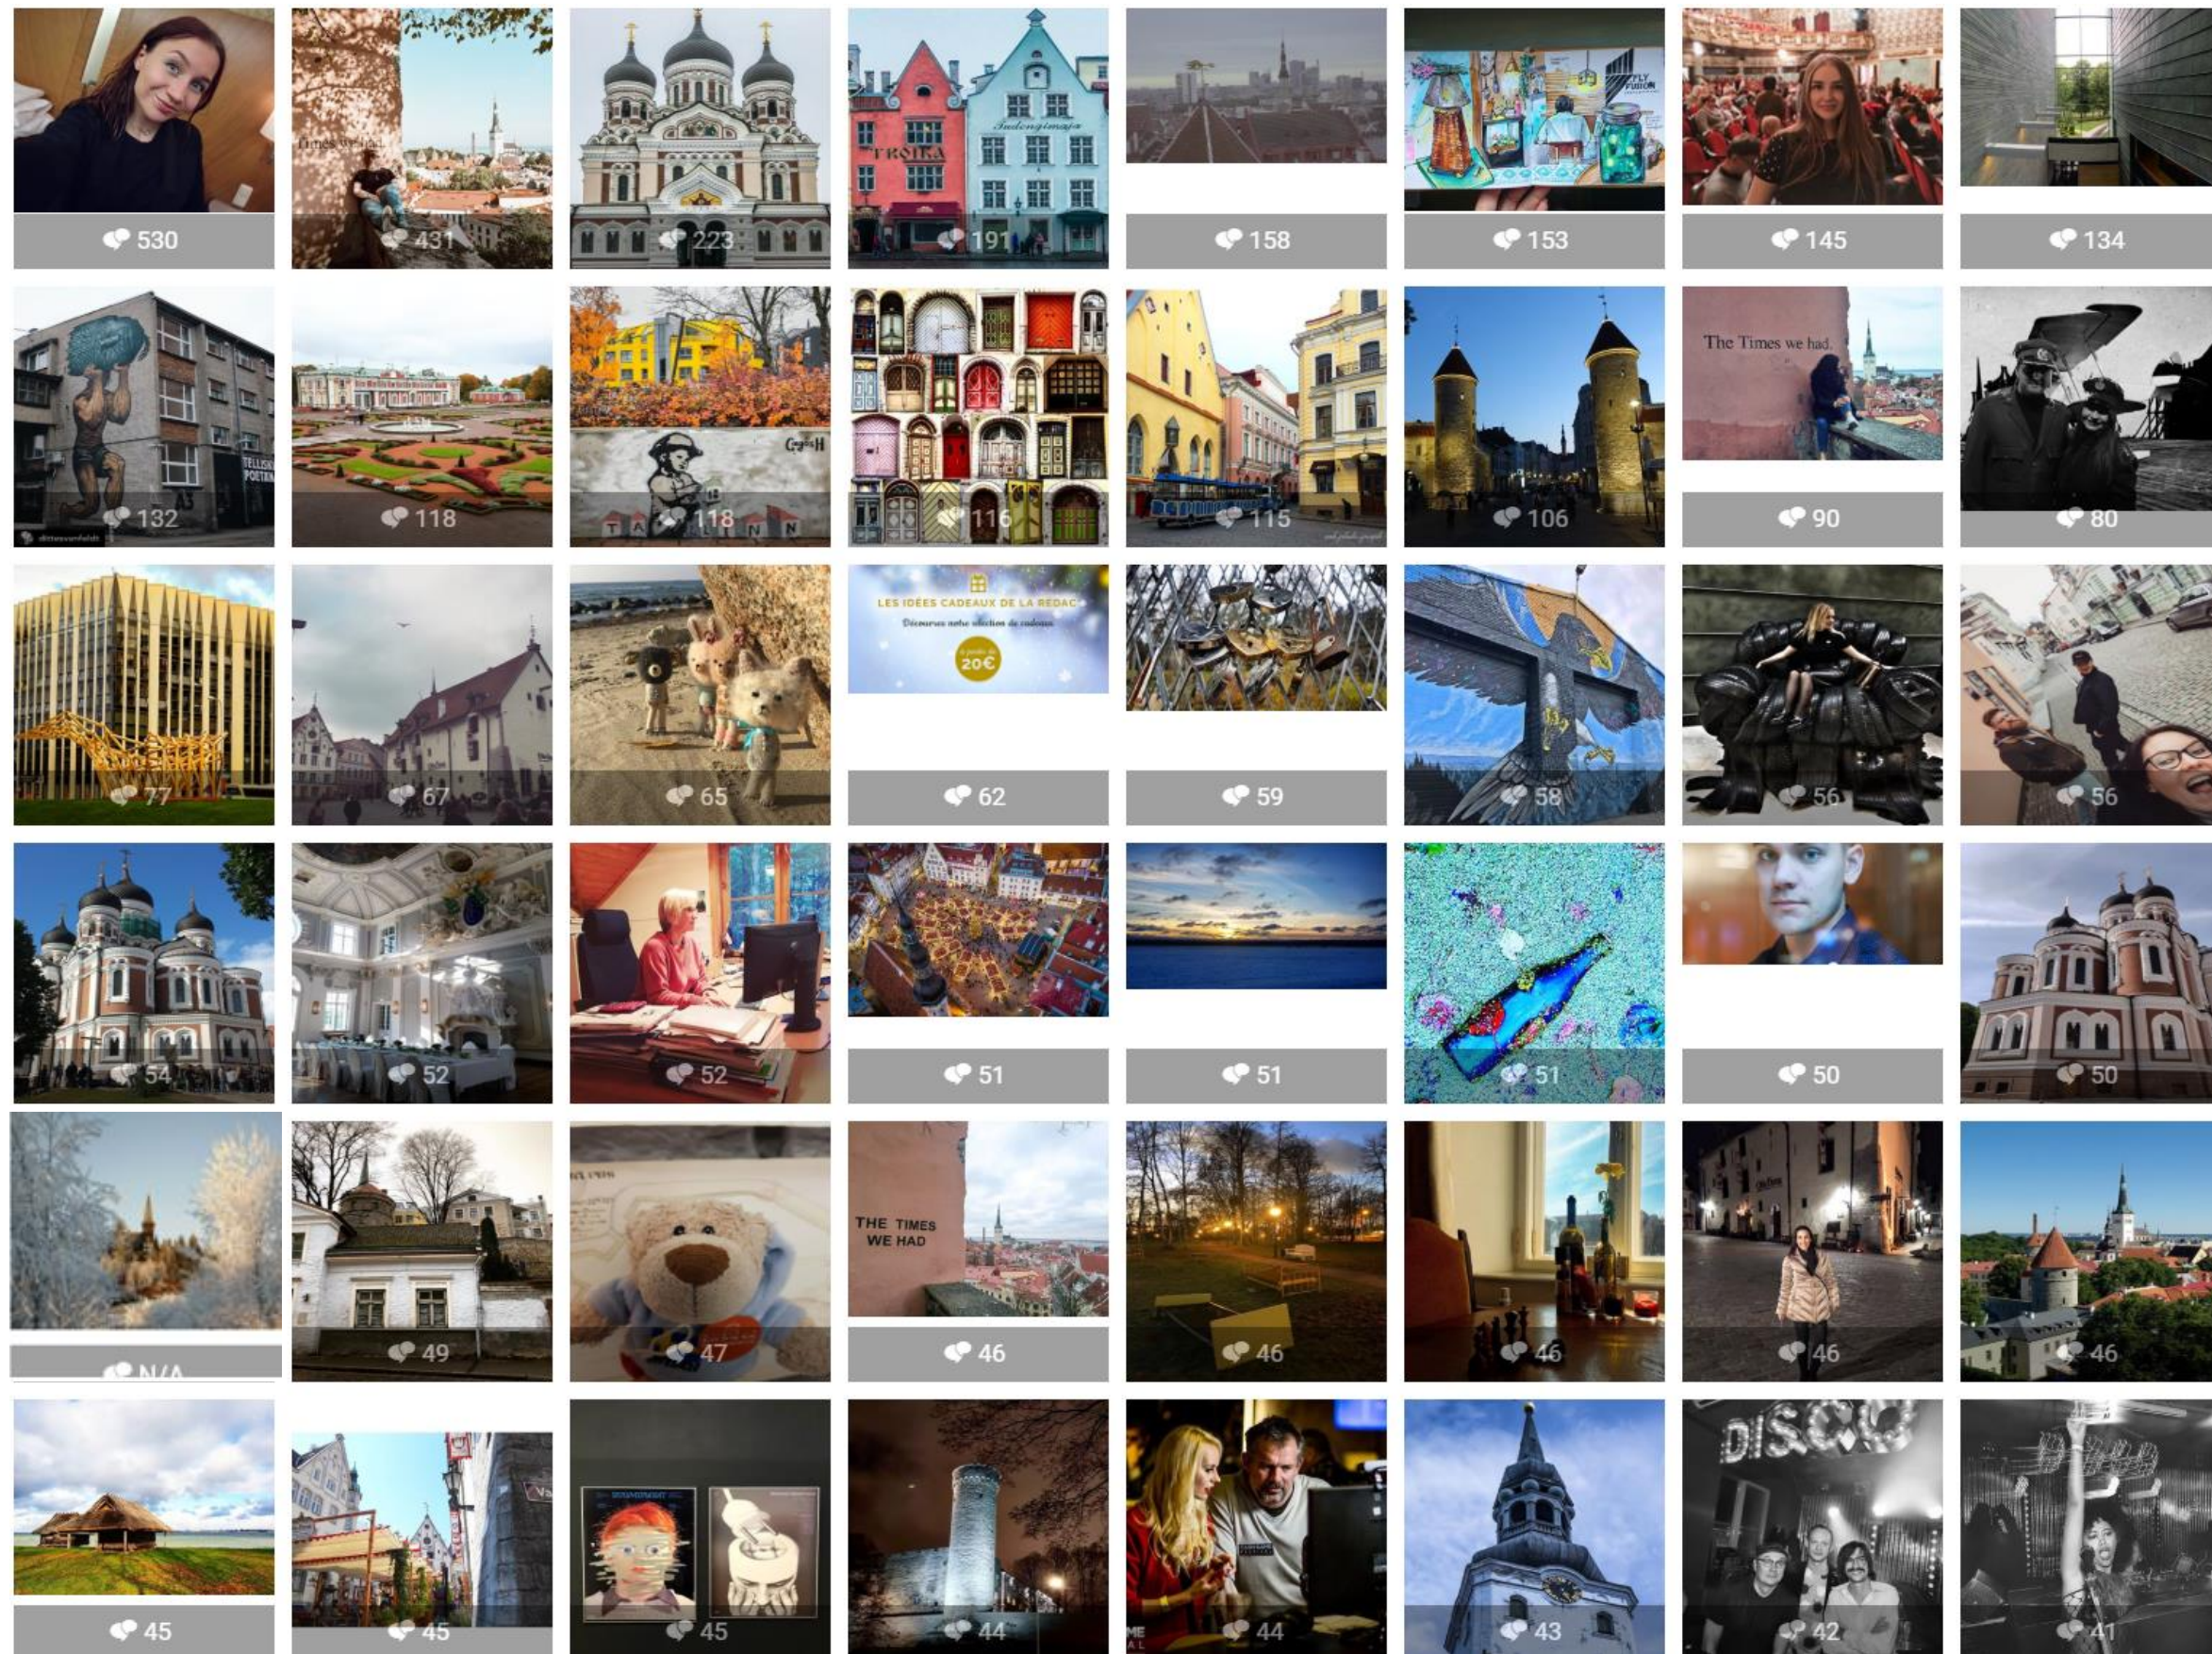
530
Times we had
431
223
TROIKA
Tudengimaja
191
158
FLY FUSION
153
145
134

132
118
118
TALLINN
116
115
106
The Times we had.
90
80

77
67
65
LES IDÉES CADEAUX DE LA RÉDAC
Découvrez notre sélection de cadeaux
À partir de 20€
62
59
58
56
56

54
52
52
51
51
51
50
50

N/A
49
47
THE TIMES WE HAD
46
46
46
46
46

45
45
45
44
44
43
DISCO
42
41